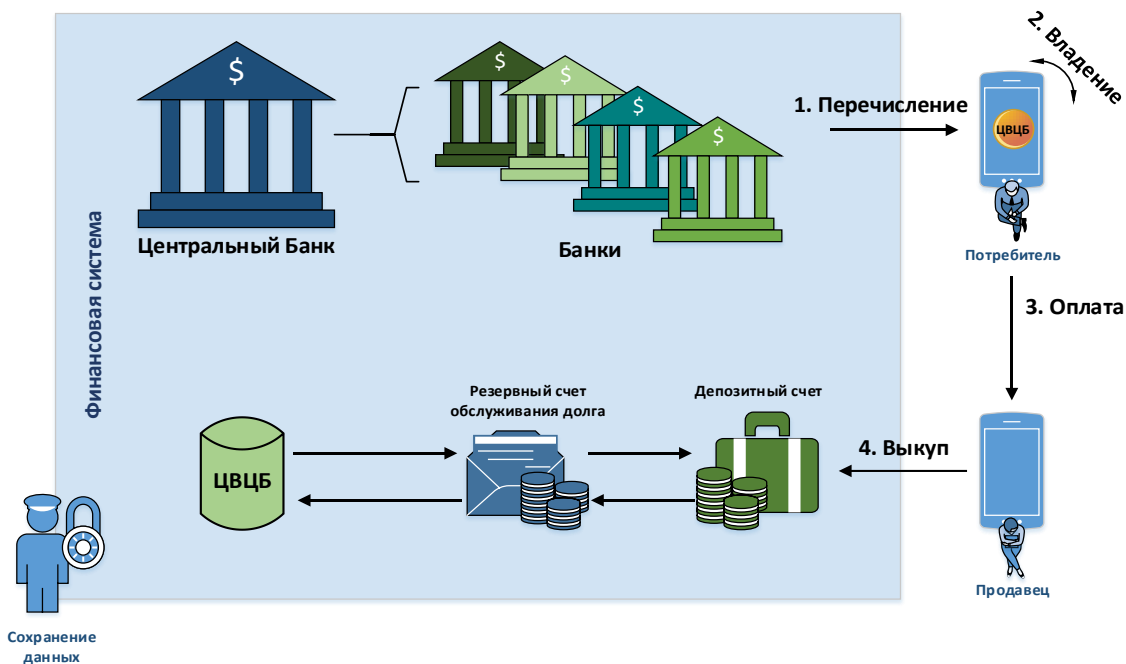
Финансовая система

$

Центральный Банк

$ $ $ $

Банки

1. Перечисление

2. Владение

ЦВЦБ

Потребитель

3. Оплата

Резервный счет обслуживания долга

Депозитный счет

ЦВЦБ

4. Выкуп

Продавец

Сохранение данных